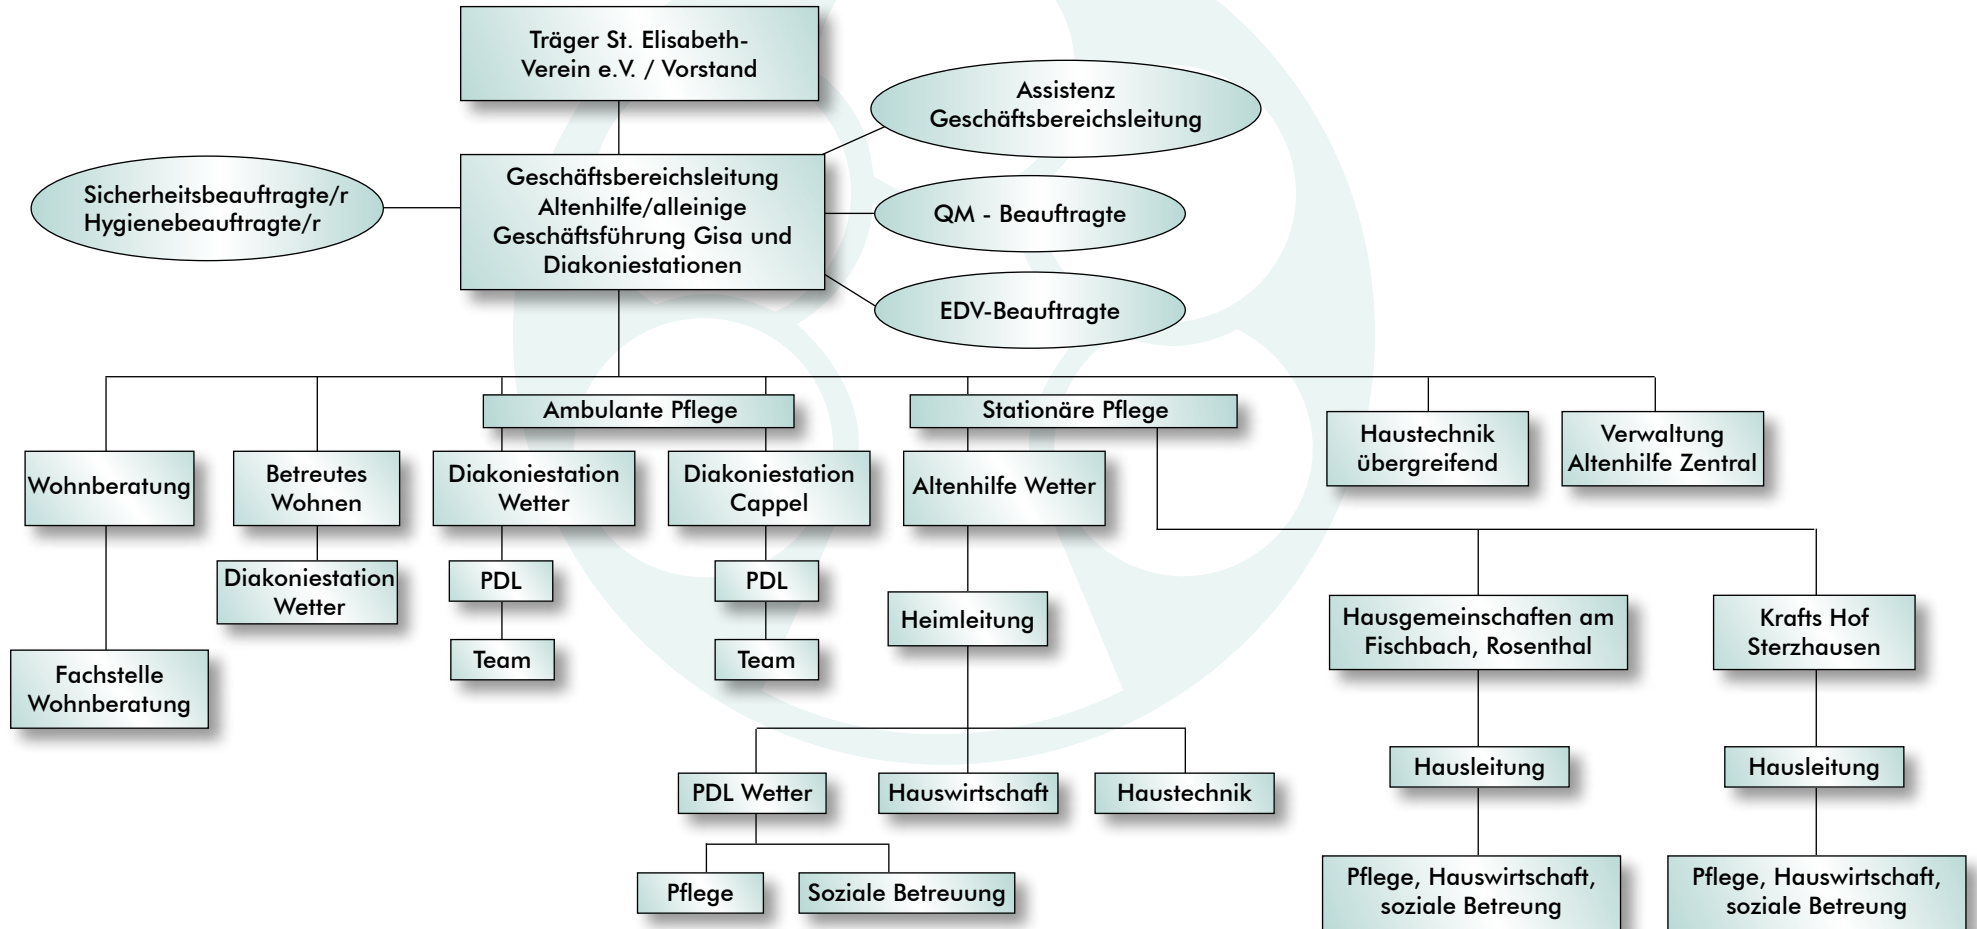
Träger St. Elisabeth-Verein e.V. / Vorstand

Assistenz Geschäftsbereichsleitung

Sicherheitsbeauftragte/r Hygienebeauftragte/r

Geschäftsbereichsleitung Altenhilfe/alleinige Geschäftsführung Gisa und Diakoniestationen

QM - Beauftragte

EDV-Beauftragte

Ambulante Pflege

Stationäre Pflege

Wohnberatung

Betreutes Wohnen

Diakoniestation Wetter

Diakoniestation Cappel

Altenhilfe Wetter

Haustechnik übergreifend

Verwaltung Altenhilfe Zentral

Diakoniestation Wetter

PDL

PDL

Team

Team

Heimleitung

Hausgemeinschaften am Fischbach, Rosenthal

Krafts Hof Sterzhausen

Fachstelle Wohnberatung

PDL Wetter

Hauswirtschaft

Haustechnik

Hausleitung

Hausleitung

Pflege

Soziale Betreuung

Pflege, Hauswirtschaft, soziale Betreung

Pflege, Hauswirtschaft, soziale Betreung